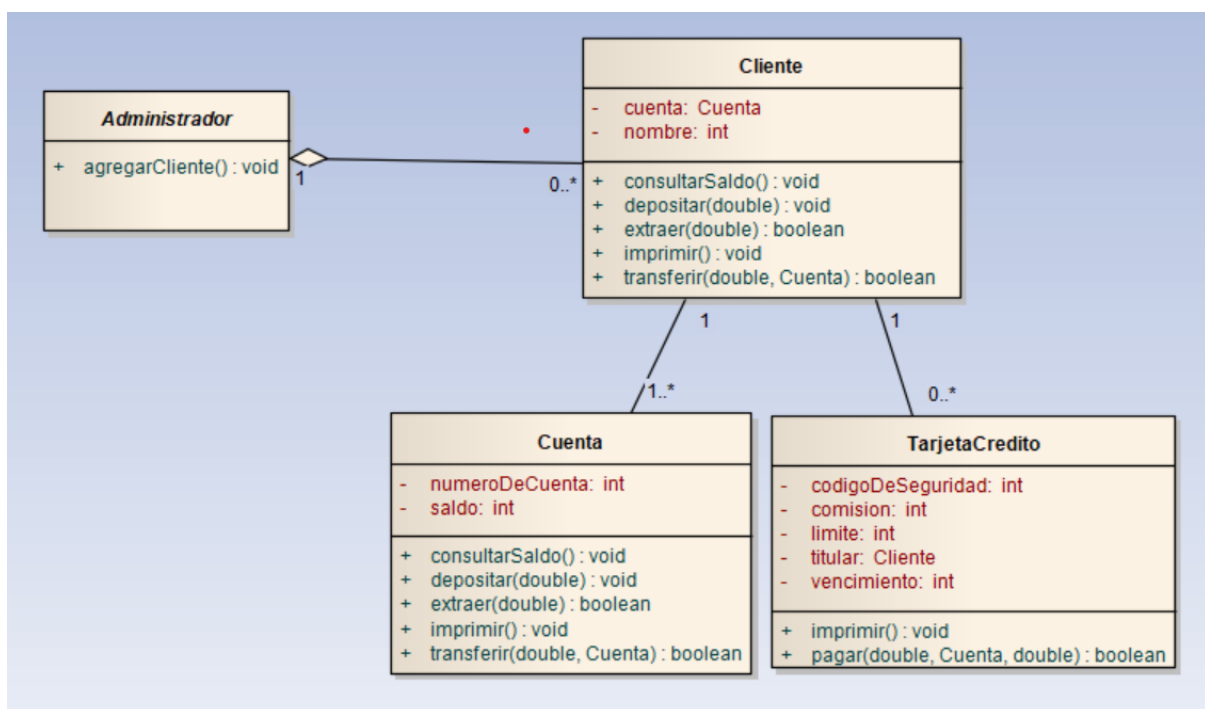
Administrador

+ agregarCliente() : void

1

0..*

Cliente

- cuenta: Cuenta
- nombre: int

+ consultarSaldo() : void
+ depositar(double) : void
+ extraer(double) : boolean
+ imprimir() : void
+ transferir(double, Cuenta) : boolean

1

1

1..*

0..*

Cuenta

- numeroDeCuenta: int
- saldo: int

+ consultarSaldo() : void
+ depositar(double) : void
+ extraer(double) : boolean
+ imprimir() : void
+ transferir(double, Cuenta) : boolean

TarjetaCredito

- codigoDeSeguridad: int
- comision: int
- limite: int
- titular: Cliente
- vencimiento: int

+ imprimir() : void
+ pagar(double, Cuenta, double) : boolean